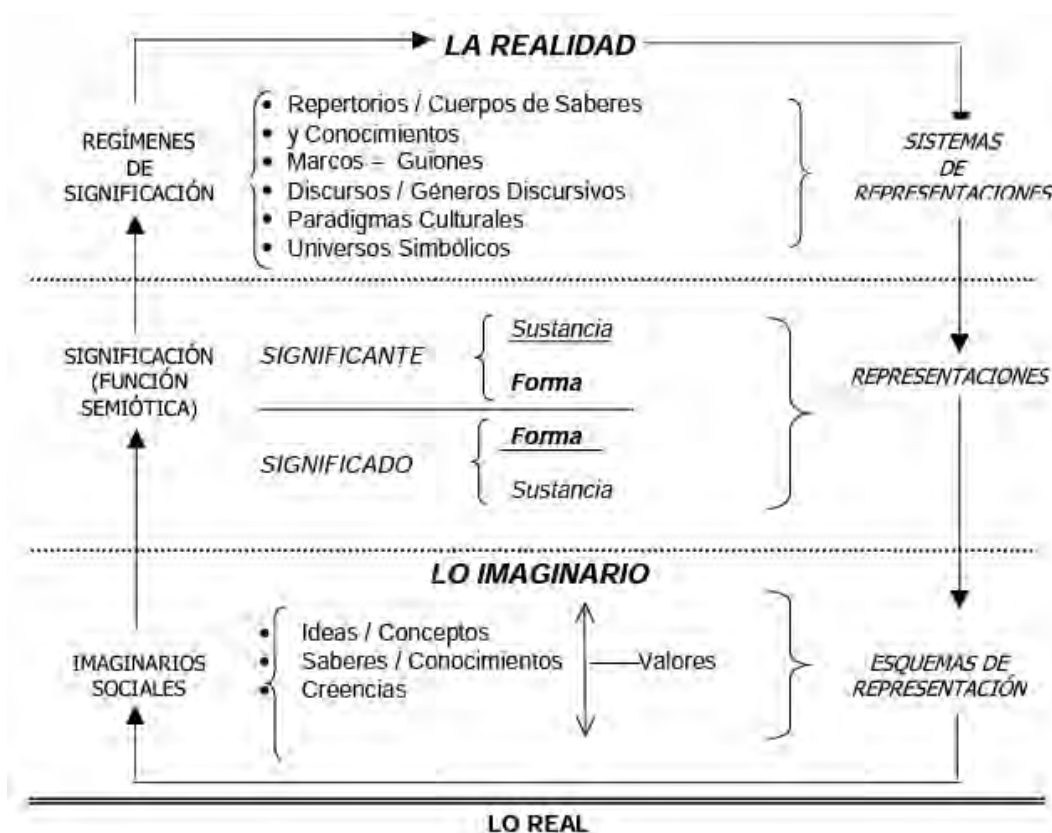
LA REALIDAD

REGÍMENES DE SIGNIFICACIÓN

• Repertorios / Cuerpos de Saberes
• y Conocimientos
• Marcos – Guiones
• Discursos / Géneros Discursivos
• Paradigmas Culturales
• Universos Simbólicos

SISTEMAS DE REPRESENTACIONES

SIGNIFICACIÓN (FUNCIÓN SEMIÓTICA)

SIGNIFICANTE
Sustancia
Forma

SIGNIFICADO
Forma
Sustancia

REPRESENTACIONES

LO IMAGINARIO

IMAGINARIOS SOCIALES

• Ideas / Conceptos
• Saberes / Conocimientos
• Creencias

Valores

ESQUEMAS DE REPRESENTACIÓN

LO REAL